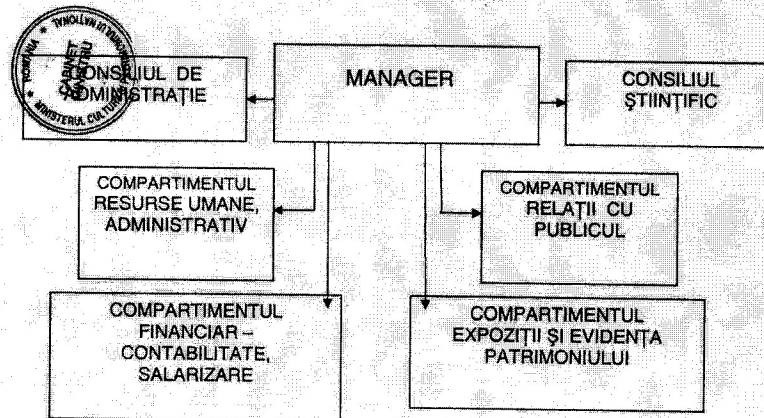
ROMÂNIA * MINISTERUL CULTURII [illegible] NAȚIONAL
CABINET MINISTRU

CONSILIUL DE ADMINISTRAȚIE

MANAGER

CONSILIUL ȘTIINȚIFIC

COMPARTIMENTUL RESURSE UMANE, ADMINISTRATIV

COMPARTIMENTUL RELAȚII CU PUBLICUL

COMPARTIMENTUL FINANCIAR – CONTABILITATE, SALARIZARE

COMPARTIMENTUL EXPOZIȚII ȘI EVIDENȚA PATRIMONIULUI